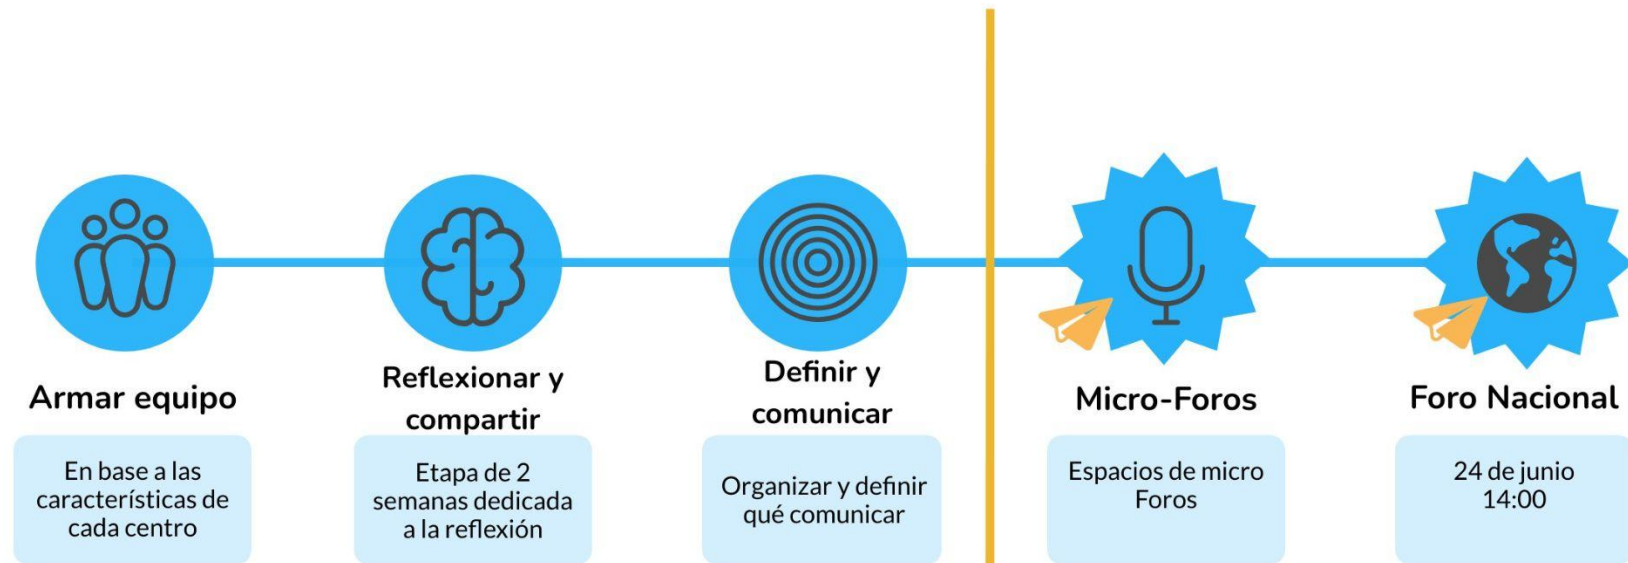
Armar equipo

En base a las características de cada centro

Reflexionar y compartir

Etapa de 2 semanas dedicada a la reflexión

Definir y comunicar

Organizar y definir qué comunicar

Micro-Foros

Espacios de micro Foros

Foro Nacional

24 de junio 14:00